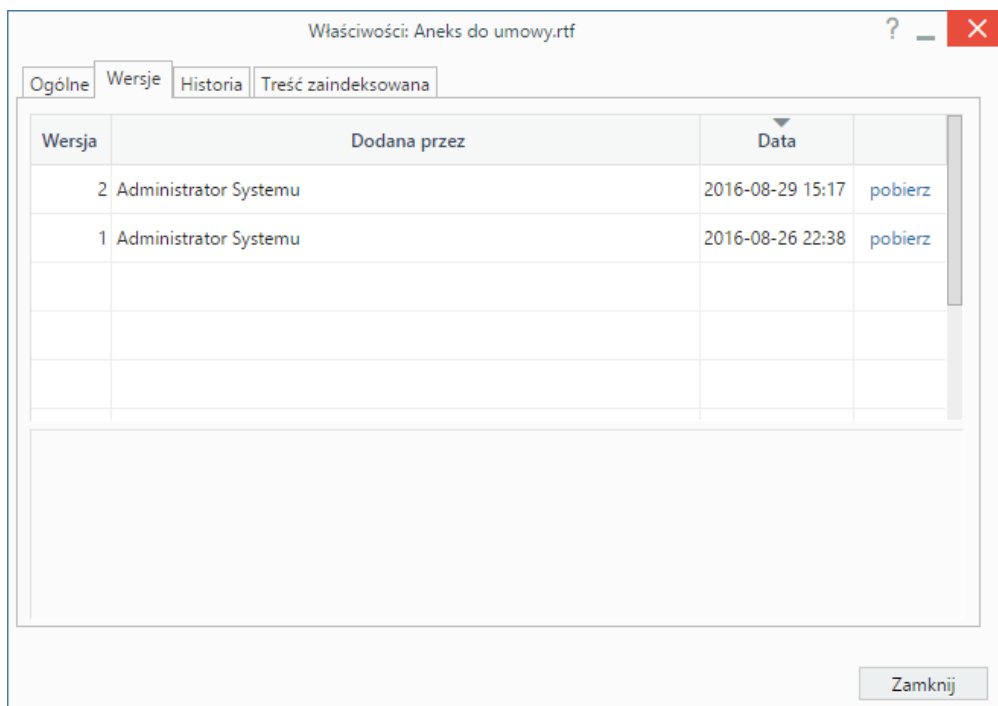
Właściwości: Aneks do umowy.rtf

?

Ogólne | Wersje | Historia | Treść zaindeksowana

| Wersja | Dodana przez | Data | |
|---|---|---|---|
| 2 | Administrator Systemu | 2016-08-29 15:17 | pobierz |
| 1 | Administrator Systemu | 2016-08-26 22:38 | pobierz |
| | | | |
| | | | |
| | | | |

Zamknij